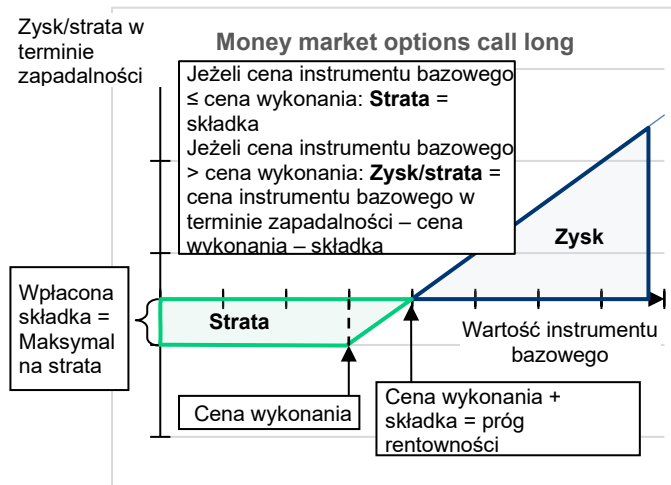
Zysk/strata w terminie zapadalności

Money market options call long

Jeżeli cena instrumentu bazowego ≤ cena wykonania: **Strata** = składka
Jeżeli cena instrumentu bazowego > cena wykonania: **Zysk/strata** = cena instrumentu bazowego w terminie zapadalności – cena wykonania – składka

Zysk

Wpłacona składka = Maksymal na strata

Strata

Wartość instrumentu bazowego

Cena wykonania

Cena wykonania + składka = próg rentowności